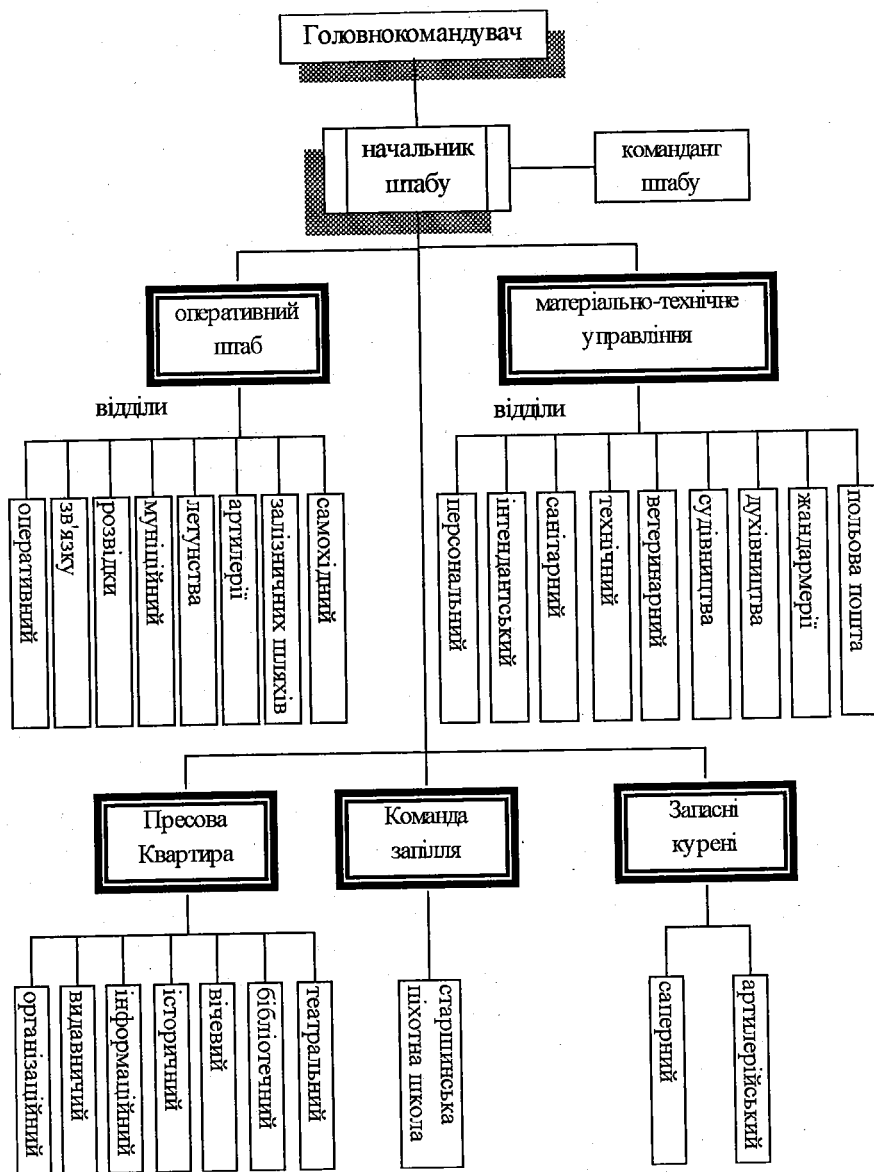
Головнокомандувач

начальник штабу

комендант штабу

оперативний штаб

матеріально-технічне управління

відділи

оперативний
зв'язку
розвідки
муніційний
летунства
артилерії
залізничних шляхів
самохідний

відділи

персональний
інтендантський
санітарний
технічний
ветеринарний
судівництва
духівництва
жандармерії
польова пошта

Пресова Квартира

Команда запілля

Запасні курені

організаційний
видавничий
інформаційний
історичний
вічевий
бібліотечний
театральний

старшинська піхотна школа

саперний
артилерійський